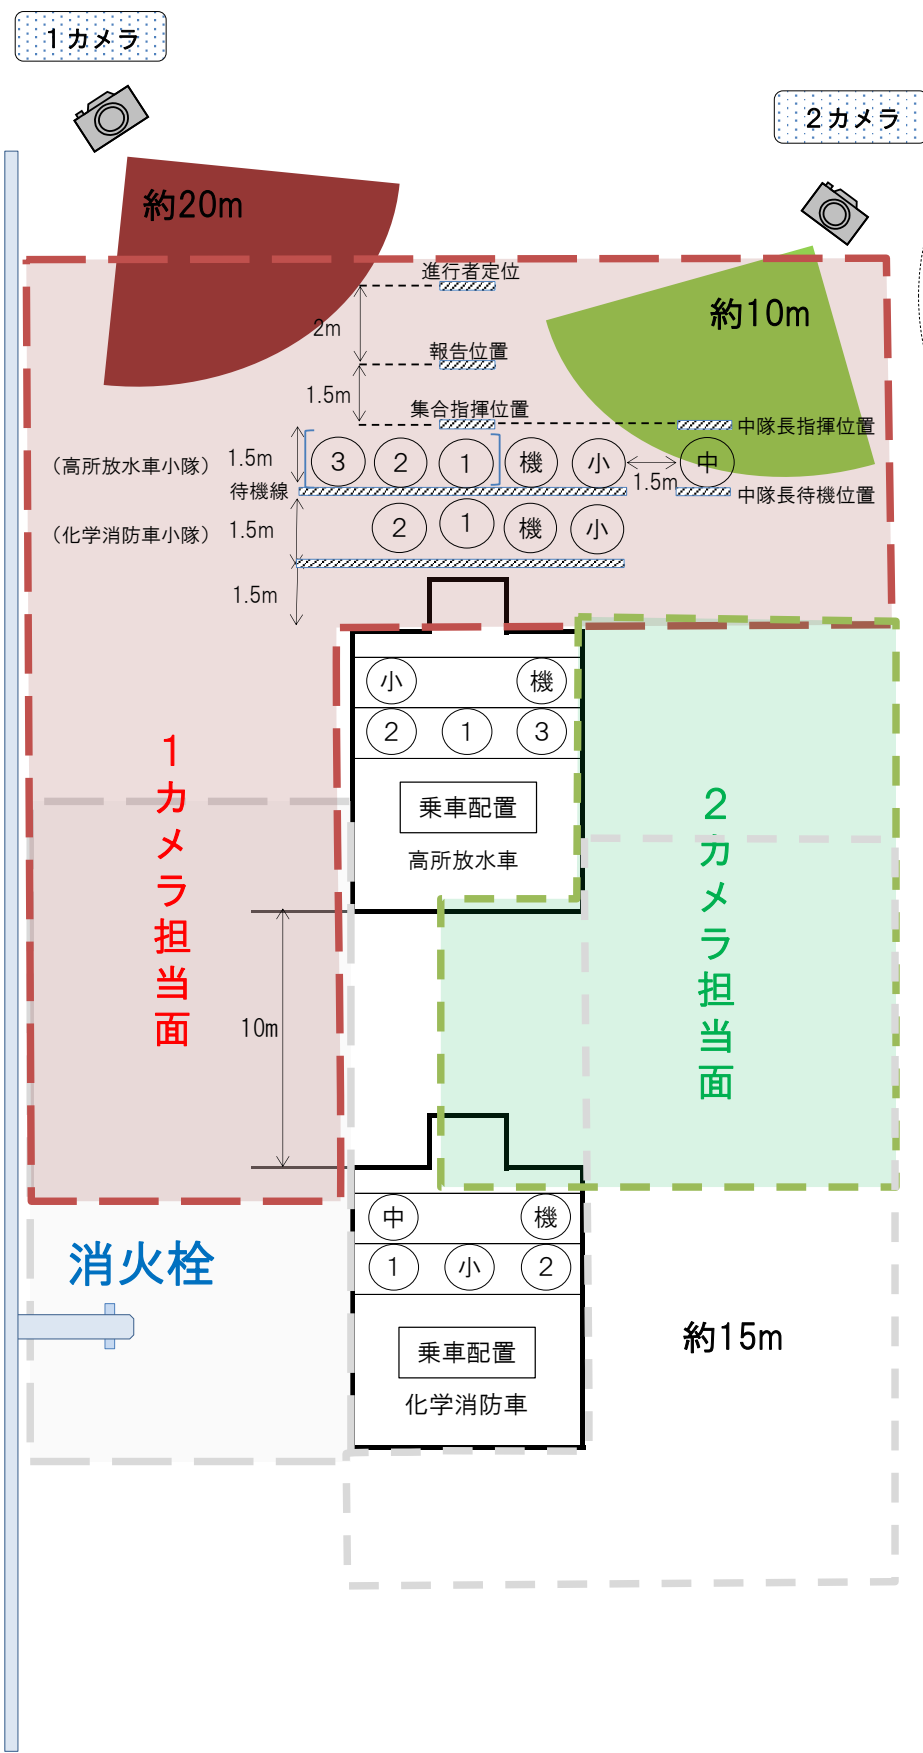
１カメラ

２カメラ

約20m

約10m

進行者定位

2m

報告位置

1.5m

集合指揮位置

中隊長指揮位置

（高所放水車小隊）

1.5m

待機線

3 2 1 機 小

1.5m

中

中隊長待機位置

（化学消防車小隊）

1.5m

2 1 機 小

1.5m

小 機

2 1 3

乗車配置

高所放水車

１カメラ担当面

２カメラ担当面

10m

中 機

1 小 2

乗車配置

化学消防車

消火栓

約15m